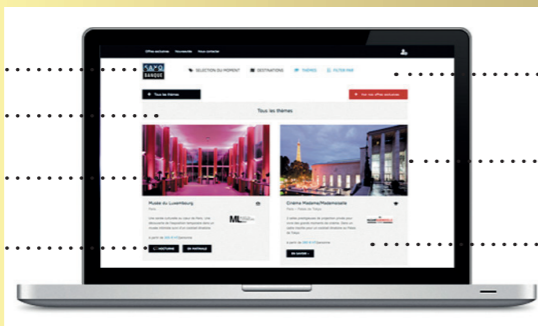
Offres exclusives Nos avantages Nous contacter

BANQUE

SÉLECTION DU MOMENT DESTINATIONS THÈMES FILTRER PAR

Tous les thèmes

Voir mes offres exclusives

Tous les thèmes

Musée du Luxembourg

ML

Cinéma Mademoiselle

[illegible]